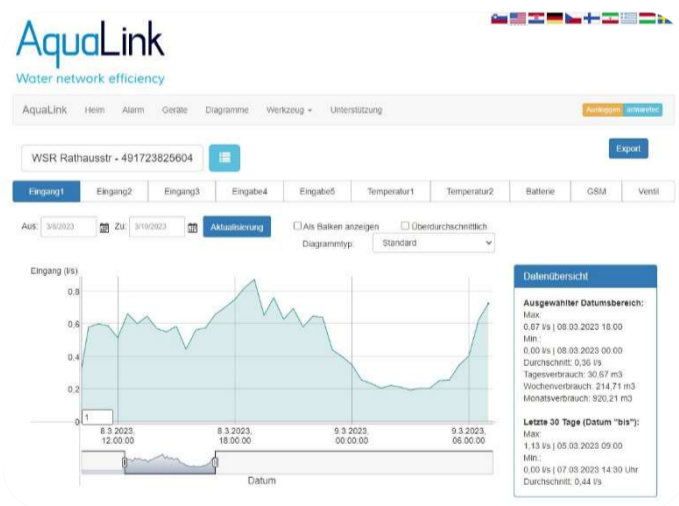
AquaLink
Water network efficiency

AquaLink Heim Alarm Geräte Diagramme Werkzeug Unterstützung Ausloggen antworten

WSR Rathausstr - 491723825604

Export

| Eingang1 | Eingang2 | Eingang3 | Eingabe4 | Eingabe5 | Temperatur1 | Temperatur2 | Batterie | GSM | Ventil |
|---|---|---|---|---|---|---|---|---|---|

Aus: 3/8/2023 Zu: 3/10/2023 Aktualisierung

Als Balken anzeigen Überdurchschnittlich
Diagrammtyp: Standard

Eingang (l/s)
0,8
0,6
0,4
0,2
0
1

8.3.2023, 12:00:00
8.3.2023, 18:00:00
9.3.2023, 00:00:00
9.3.2023, 06:00:00

Datum

Datenübersicht

Ausgewählter Datumsbereich:
Max:
0,87 l/s | 08.03.2023 18:00
Min.:
0,00 l/s | 08.03.2023 00:00
Durchschnitt: 0,36 l/s
Tagesverbrauch: 30,67 m3
Wochenverbrauch: 214,71 m3
Monatsverbrauch: 920,21 m3

Letzte 30 Tage (Datum "bis"):
Max:
1,13 l/s | 05.03.2023 09:00
Min.:
0,00 l/s | 07.03.2023 14:30 Uhr
Durchschnitt: 0,44 l/s